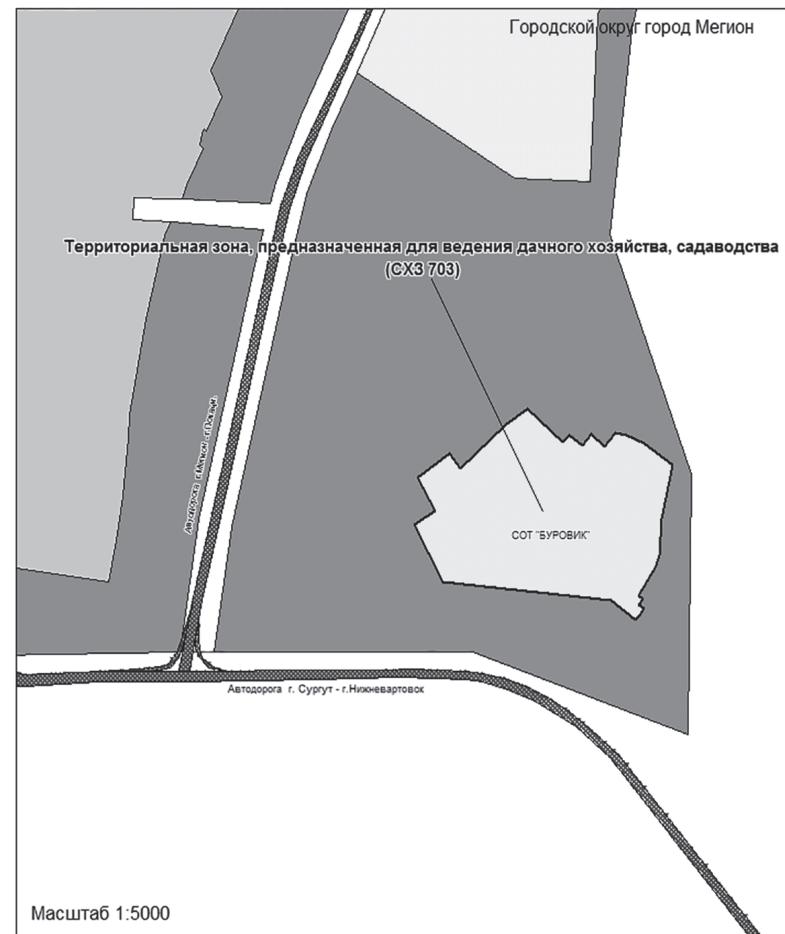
Городской округ город Мегион

Территориальная зона, предназначенная для ведения дачного хозяйства, садаводства (СХЗ 703)

Автодорога г.Мегион - г.Покачи

СОТ "БУРОВИК"

Автодорога г. Сургут - г.Нижневартовок

Масштаб 1:5000